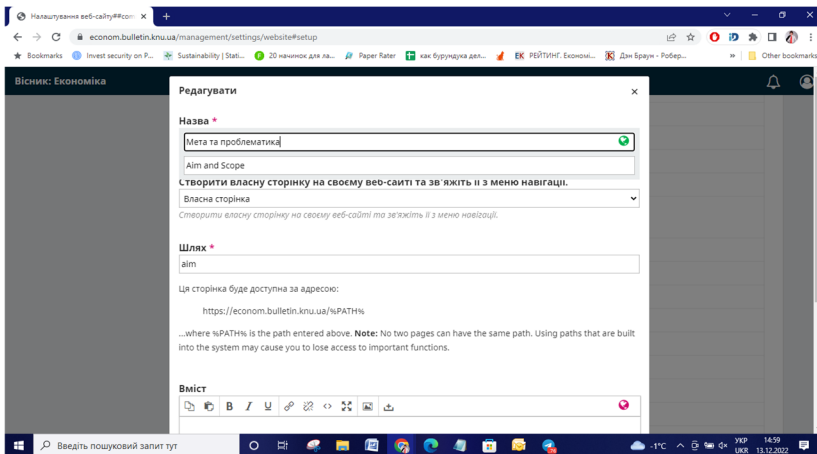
Налаштування веб-сайту#сон ×
econom.bulletin.knu.ua/management/settings/website#setup
Bookmarks  Invest security on P...  Sustainability | Stati...  20 начинок для ла...  Paper Rater  как бурундука дел...  EK РЕЙТИНГ. Економі...  Дэн Браун - Робер...  »  Other bookmarks

Вісник: Економіка

Редагувати ×

Назва *
Мета та проблематика
Aim and Scope
Створити власну сторінку на своєму веб-сайті та зв'яжіть її з меню навігації.
Власна сторінка
Створити власну сторінку на своєму веб-сайті та зв'яжіть її з меню навігації.

Шлях *
aim

Ця сторінка буде доступна за адресою:

https://econom.bulletin.knu.ua/%PATH%

...where %PATH% is the path entered above. **Note:** No two pages can have the same path. Using paths that are built into the system may cause you to lose access to important functions.

Вміст

Введіть пошуковий запит тут
-1°C  УКР UKR  14:59 13.12.2022